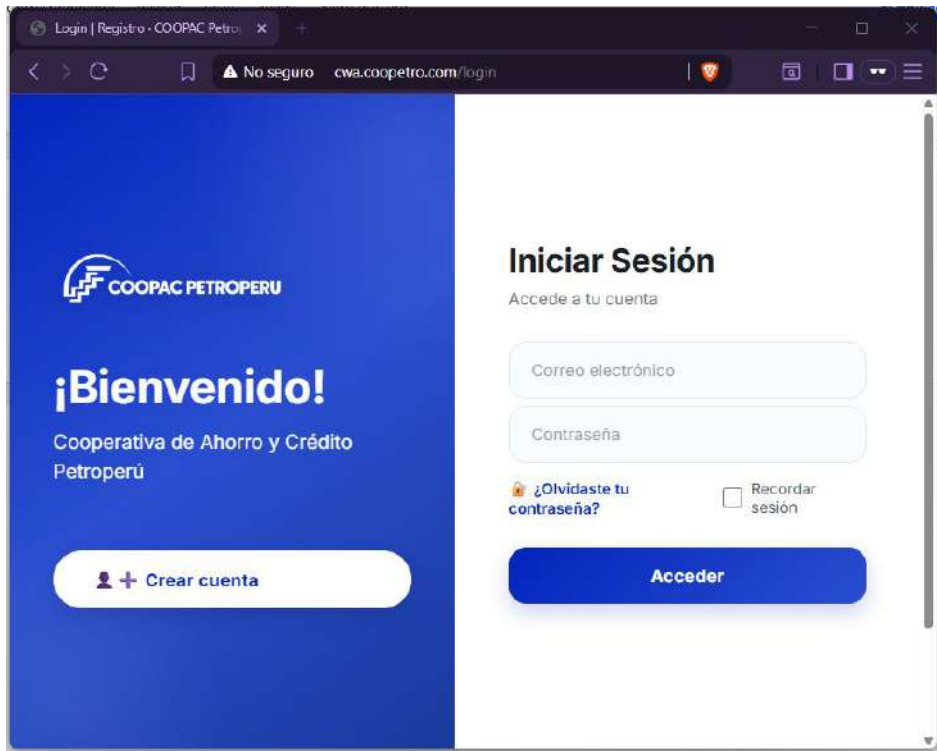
Login | Registro - COOPAC Petro

No seguro cwa.coopetro.com/login

COOPAC PETROPERU

¡Bienvenido!

Cooperativa de Ahorro y Crédito Petroperú

Crear cuenta

Iniciar Sesión

Accede a tu cuenta

Correo electrónico

Contraseña

¿Olvidaste tu contraseña?

Recordar sesión

Acceder